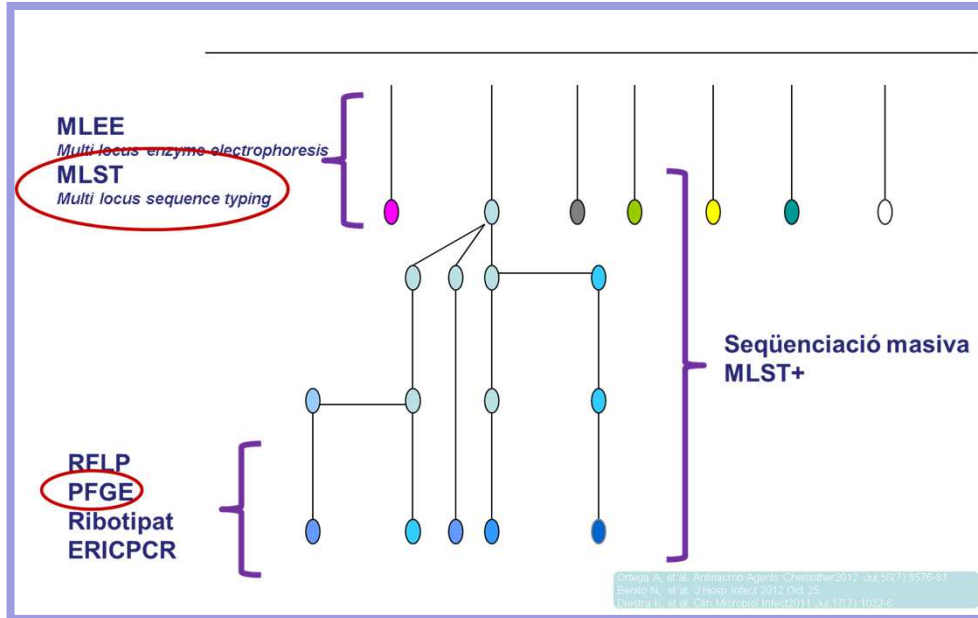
MLEE
Multi locus enzyme electrophoresis
MLST
Multi locus sequence typing

Seqüenciació masiva
MLST+

RFLP
PFGE
Ribotipat
ERICPCR

Ortega A, et al. Antimicrob Agents Chemother 2012 Jul;56(7):3576-81.
Benito N, et al. J Hosp Infect 2012 Oct 25.
Diestra K, et al. Clin Microbiol Infect 2011 Jul;17(7):1032-6.